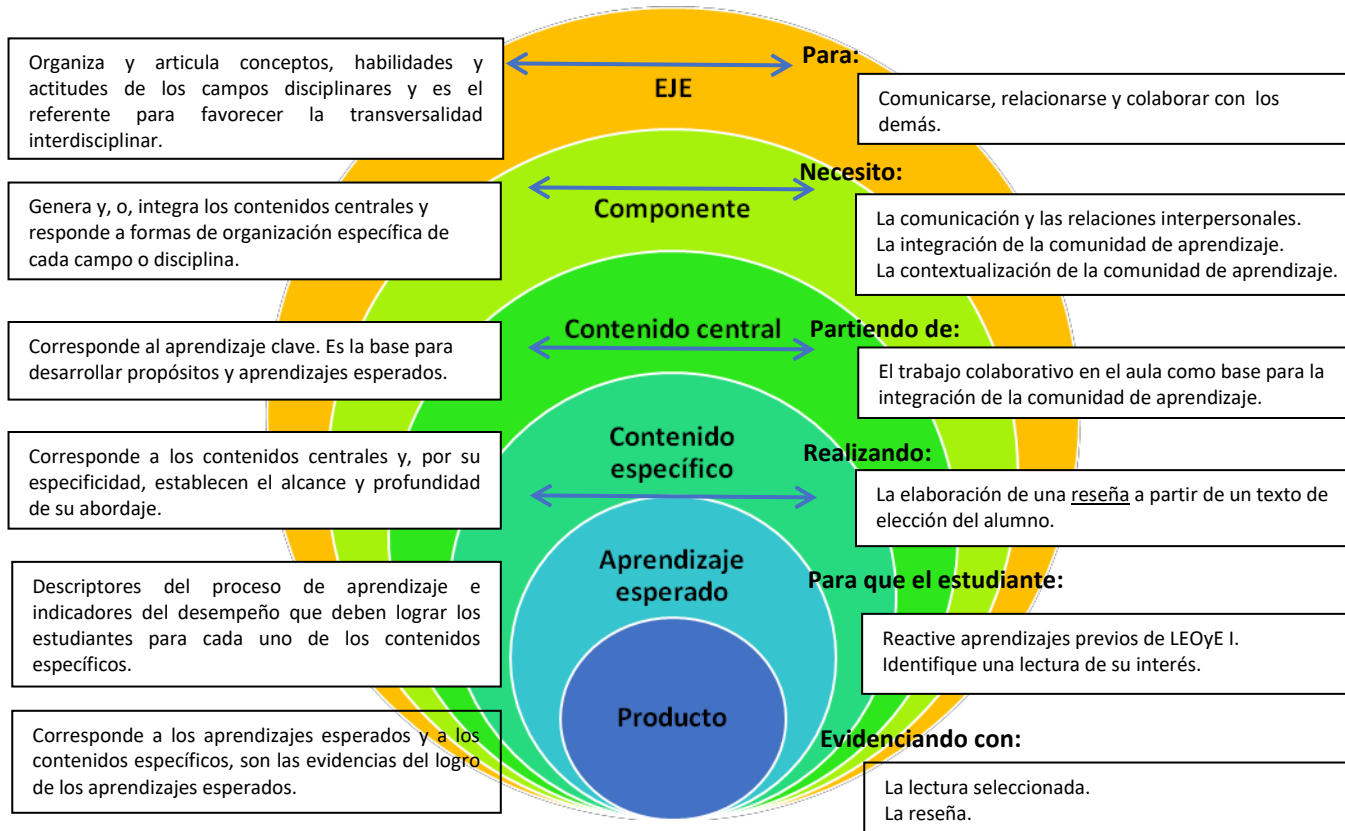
Organiza y articula conceptos, habilidades y actitudes de los campos disciplinares y es el referente para favorecer la transversalidad interdisciplinar.

EJE

Para:

Comunicarse, relacionarse y colaborar con los demás.

Genera y, o, integra los contenidos centrales y responde a formas de organización específica de cada campo o disciplina.

Componente

Necesito:

La comunicación y las relaciones interpersonales.
La integración de la comunidad de aprendizaje.
La contextualización de la comunidad de aprendizaje.

Corresponde al aprendizaje clave. Es la base para desarrollar propósitos y aprendizajes esperados.

Contenido central

Partiendo de:

El trabajo colaborativo en el aula como base para la integración de la comunidad de aprendizaje.

Corresponde a los contenidos centrales y, por su especificidad, establecen el alcance y profundidad de su abordaje.

Contenido específico

Realizando:

La elaboración de una reseña a partir de un texto de elección del alumno.

Descriptores del proceso de aprendizaje e indicadores del desempeño que deben lograr los estudiantes para cada uno de los contenidos específicos.

Aprendizaje esperado

Para que el estudiante:

Reactive aprendizajes previos de LEOyE I.
Identifique una lectura de su interés.

Corresponde a los aprendizajes esperados y a los contenidos específicos, son las evidencias del logro de los aprendizajes esperados.

Producto

Evidenciando con:

La lectura seleccionada.
La reseña.